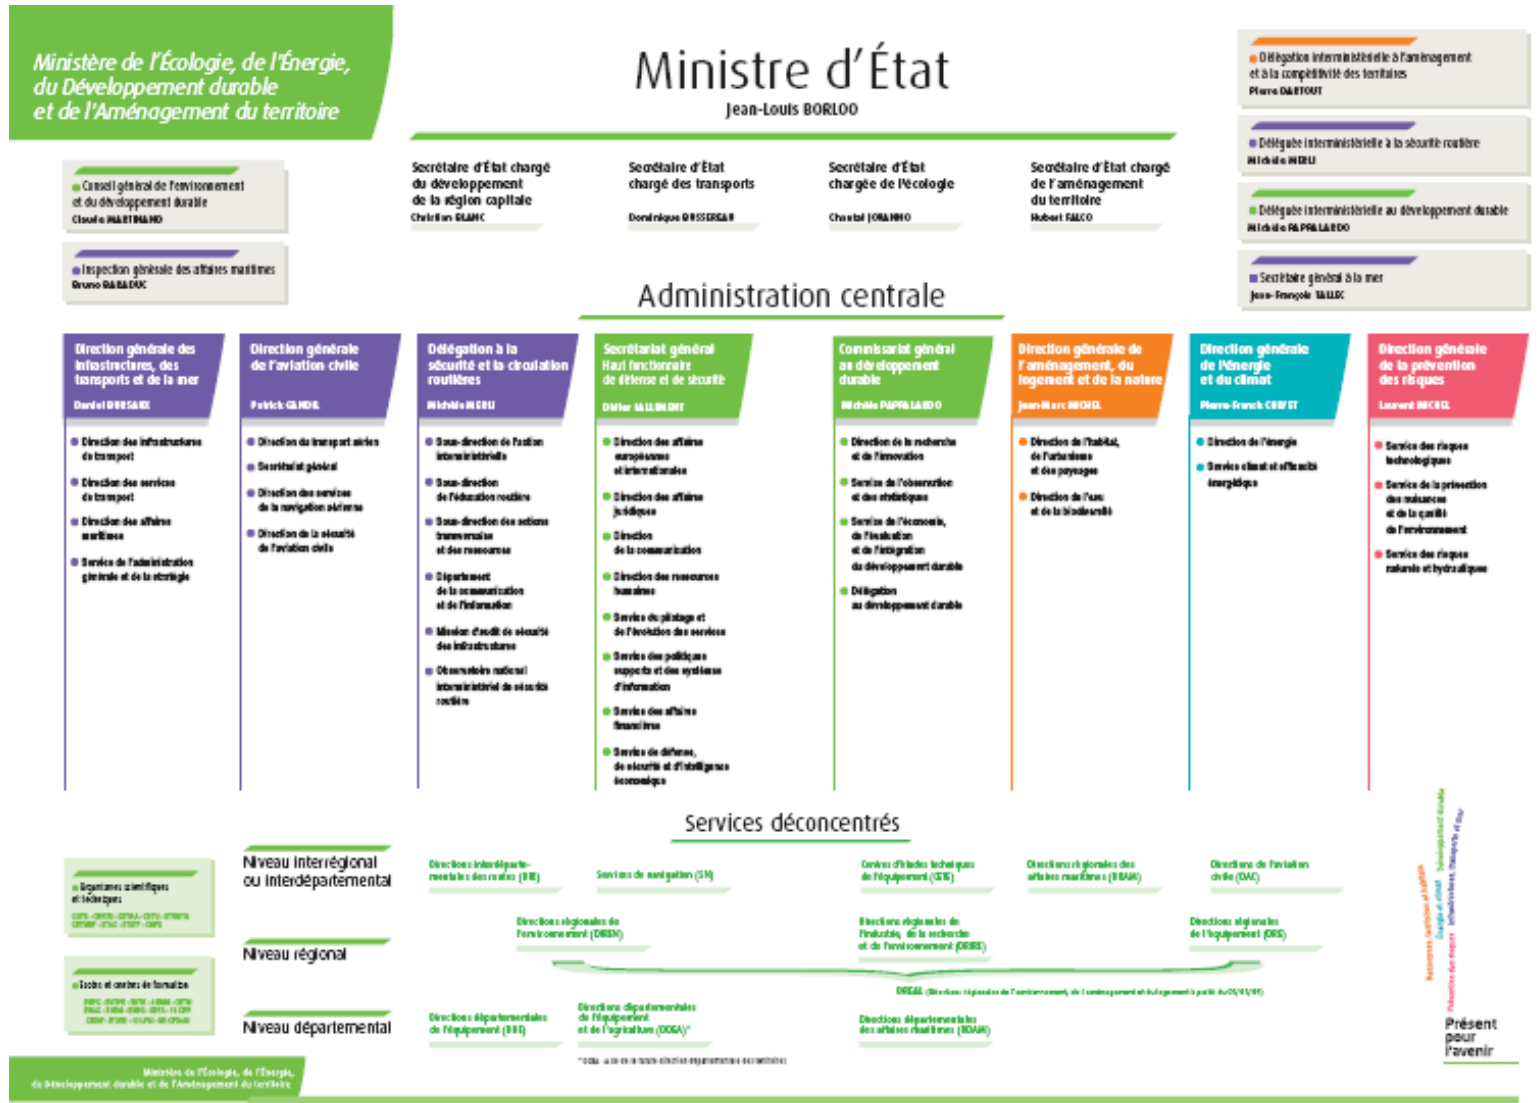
Ministère de l'Écologie, de l'Énergie, du Développement durable et de l'Aménagement du territoire

Ministre d'État
Jean-Louis BORLOO

Délégation interministérielle à l'aménagement et à la compétitivité des territoires
Pierre DARTOUT

Délégué interministériel à la sécurité routière
Michèle MERLI

Déléguée interministérielle au développement durable
Michèle PAPPALARDO

Secrétaire général à la mer
Jean-François TALLEC

Conseil général de l'environnement et du développement durable
Claude MARTINAND

Inspection générale des affaires maritimes
Bruno BARADUC

Secrétaire d'État chargé du développement de la région capitale
Christian BLANC

Secrétaire d'État chargé des transports
Dominique BUSSEREAU

Secrétaire d'État chargée de l'écologie
Chantal JOUANNO

Secrétaire d'État chargé de l'aménagement du territoire
Hubert FALCO

Administration centrale

Direction générale des infrastructures, des transports et de la mer
Daniel BURSAUX
Direction des infrastructures de transport
Direction des services de transport
Direction des affaires maritimes
Service de l'administration générale et de la stratégie

Direction générale de l'aviation civile
Patrick GANDIL
Direction du transport aérien
Secrétariat général
Direction des services de la navigation aérienne
Direction de la sécurité de l'aviation civile

Délégation à la sécurité et à la circulation routières
Michèle MERLI
Sous-direction de l'action interministérielle
Sous-direction de l'éducation routière
Sous-direction des actions transversales et des ressources
Département de la communication et de l'information
Mission d'audit de sécurité des infrastructures
Observatoire national interministériel de sécurité routière

Secrétariat général
Haut fonctionnaire de défense et de sécurité
Didier LALLEMENT
Direction des affaires européennes et internationales
Direction des affaires juridiques
Direction de la communication
Direction des ressources humaines
Service du pilotage et de l'évolution des services
Service des politiques supports et des systèmes d'information
Service des affaires financières
Service de défense, de sécurité et d'intelligence économique

Commissariat général au développement durable
Michèle PAPPALARDO
Direction de la recherche et de l'innovation
Service de l'observation et des statistiques
Service de l'économie, de l'évaluation et de l'intégration du développement durable
Délégation au développement durable

Direction générale de l'aménagement, du logement et de la nature
Jean-Marc MICHEL
Direction de l'habitat, de l'urbanisme et des paysages
Direction de l'eau et de la biodiversité

Direction générale de l'énergie et du climat
Pierre-Franck CHEVET
Direction de l'énergie
Service climat et efficacité énergétique

Direction générale de la prévention des risques
Laurent MICHEL
Service des risques technologiques
Service de la prévention des nuisances et de la qualité de l'environnement
Service des risques naturels et hydrauliques

Services déconcentrés

Organismes scientifiques et techniques
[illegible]

Écoles et centres de formation
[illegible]

Niveau interrégional ou interdépartemental
Directions interdépartementales des routes (DIR)
Services de navigation (SN)
Centres d'études techniques de l'équipement (CETE)
Directions régionales des affaires maritimes (DRAM)
Directions de l'aviation civile (DAC)

Niveau régional
Directions régionales de l'environnement (DIREN)
Directions régionales de l'industrie, de la recherche et de l'environnement (DRIRE)
Directions régionales de l'équipement (DRE)
DREAL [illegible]

Niveau départemental
Directions départementales de l'équipement (DDE)
Directions départementales de l'équipement et de l'agriculture (DDEA)*
Directions départementales des affaires maritimes (DDAM)
* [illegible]

Présent pour l'avenir

Ministère de l'Écologie, de l'Énergie, du Développement durable et de l'Aménagement du territoire